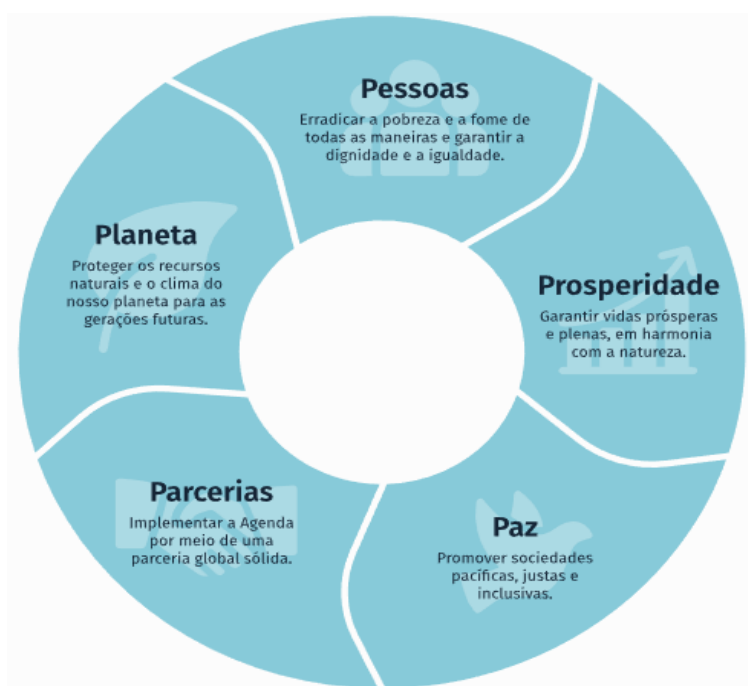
Pessoas
Erradicar a pobreza e a fome de todas as maneiras e garantir a dignidade e a igualdade.

Prosperidade
Garantir vidas prósperas e plenas, em harmonia com a natureza.

Paz
Promover sociedades pacíficas, justas e inclusivas.

Parcerias
Implementar a Agenda por meio de uma parceria global sólida.

Planeta
Proteger os recursos naturais e o clima do nosso planeta para as gerações futuras.